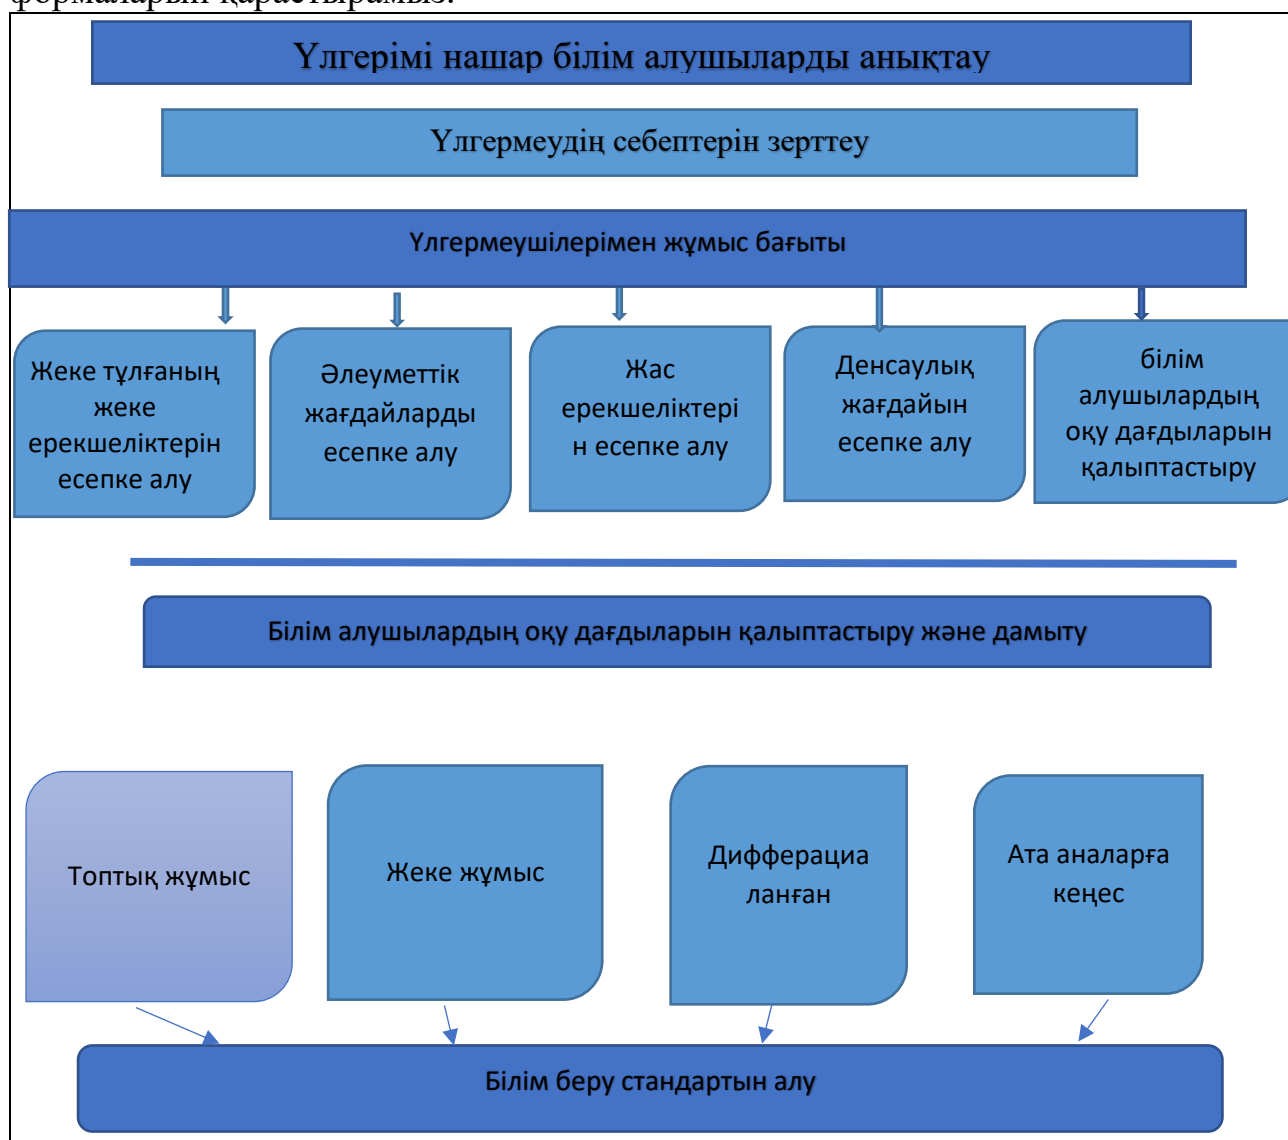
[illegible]

Үлгерімі нашар білім алушыларды анықтау

Үлгермеудің себептерін зерттеу

Үлгермеушілерімен жұмыс бағыты

Жеке тұлғаның жеке ерекшеліктерін есепке алу

Әлеуметтік жағдайларды есепке алу

Жас ерекшеліктерін есепке алу

Денсаулық жағдайын есепке алу

білім алушылардың оқу дағдыларын қалыптастыру

Білім алушылардың оқу дағдыларын қалыптастыру және дамыту

Топтық жұмыс

Жеке жұмыс

Диффарациаланған

Ата аналарға кеңес

Білім беру стандартын алу